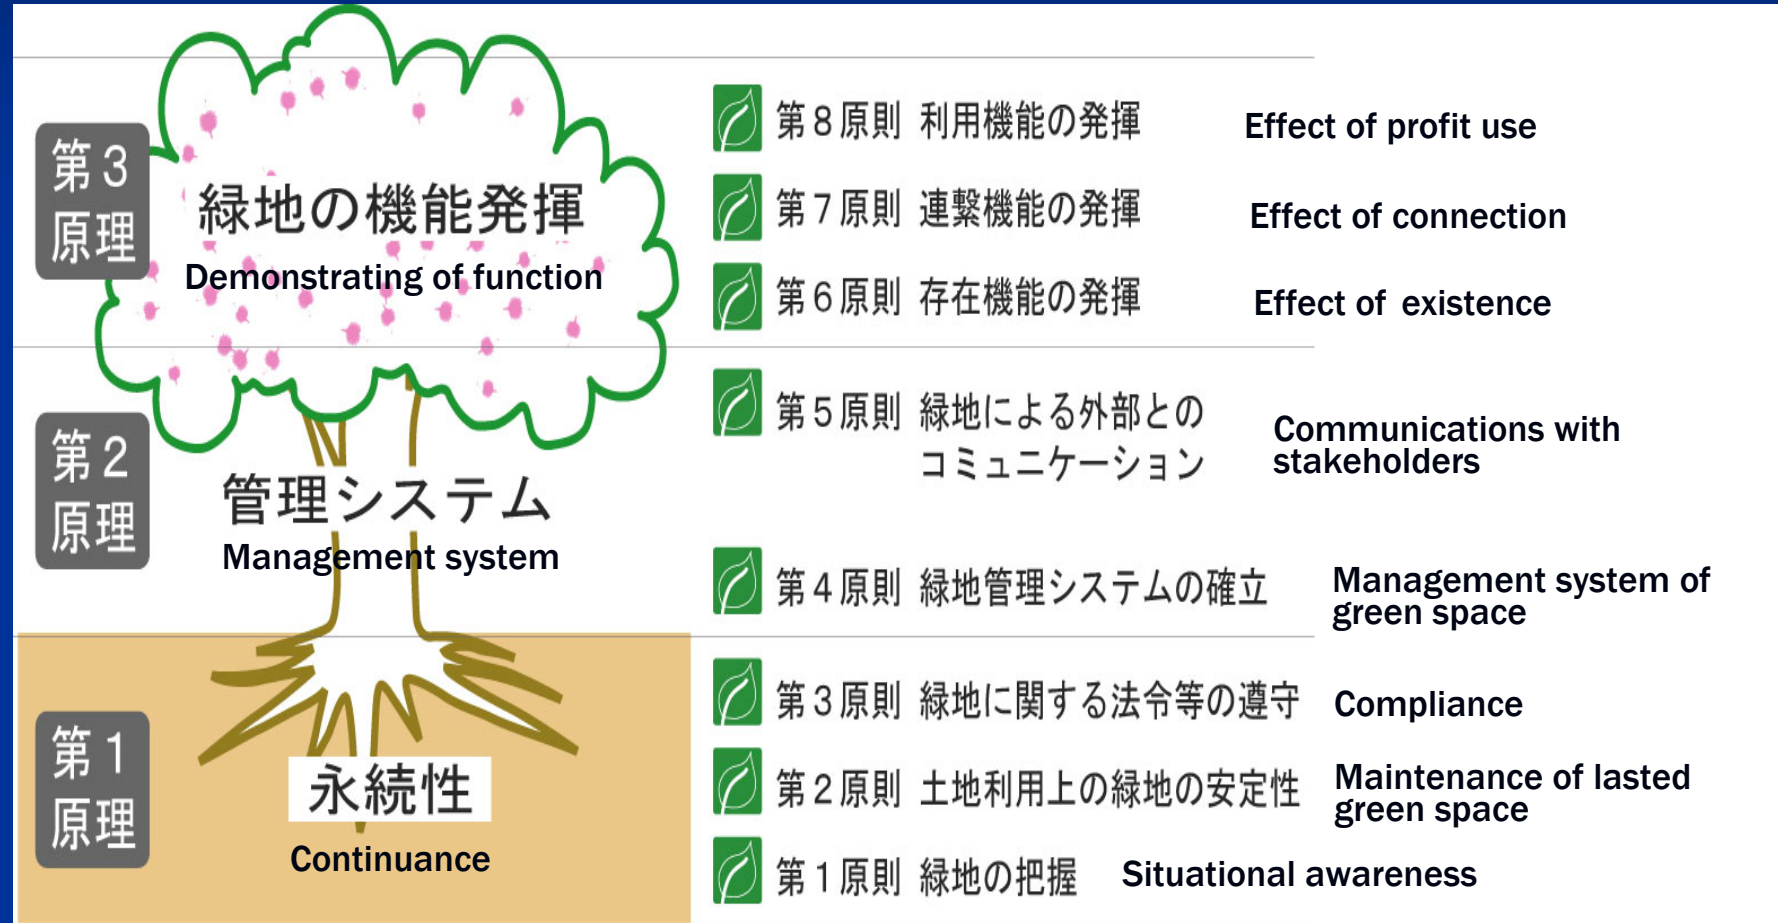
第３原理

緑地の機能発揮

Demonstrating of function

第２原理

管理システム

Management system

第１原理

永続性

Continuance

第８原則 利用機能の発揮 Effect of profit use

第７原則 連繋機能の発揮 Effect of connection

第６原則 存在機能の発揮 Effect of existence

第５原則 緑地による外部とのコミュニケーション Communications with stakeholders

第４原則 緑地管理システムの確立 Management system of green space

第３原則 緑地に関する法令等の遵守 Compliance

第２原則 土地利用上の緑地の安定性 Maintenance of lasted green space

第１原則 緑地の把握 Situational awareness